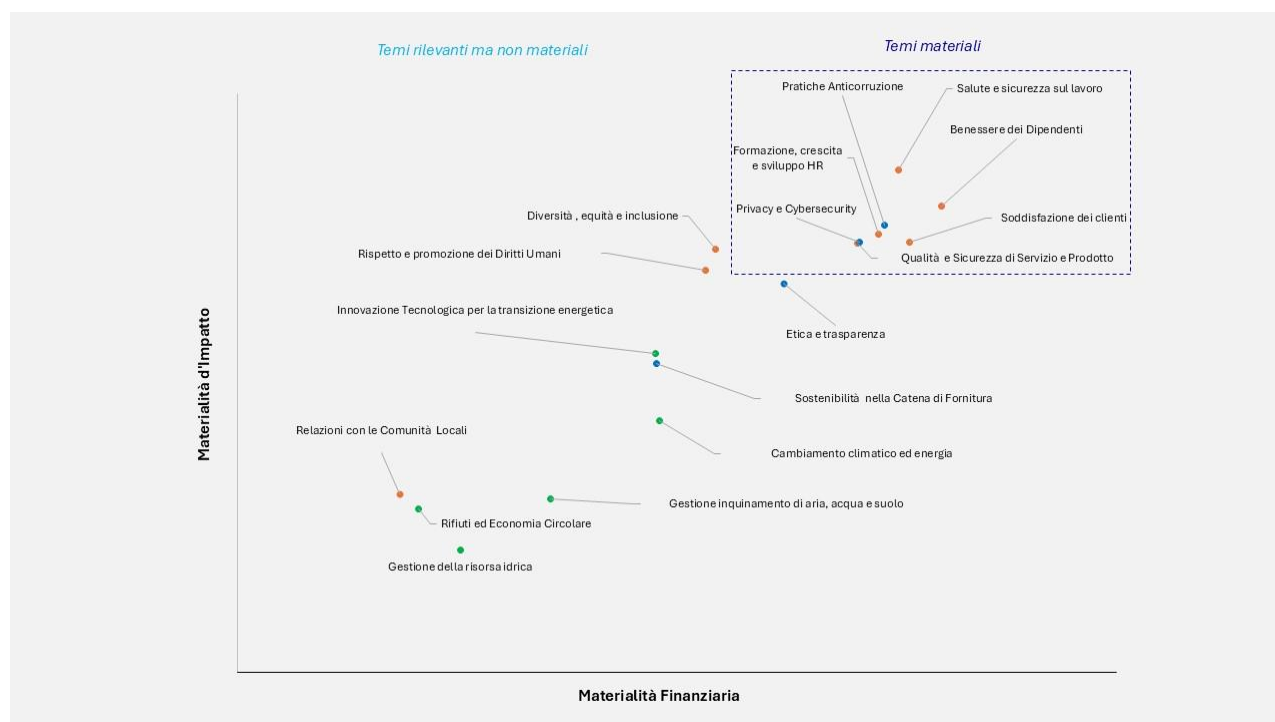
Temi rilevanti ma non materiali

Temi materiali

Pratiche Anticorruzione

Salute e sicurezza sul lavoro

Benessere dei Dipendenti

Formazione, crescita e sviluppo HR

Privacy e Cybersecurity

Soddisfazione dei clienti

Qualità e Sicurezza di Servizio e Prodotto

Diversità , equità e inclusione

Rispetto e promozione dei Diritti Umani

Etica e trasparenza

Innovazione Tecnologica per la transizione energetica

Sostenibilità nella Catena di Fornitura

Relazioni con le Comunità Locali

Cambiamento climatico ed energia

Gestione inquinamento di aria, acqua e suolo

Rifiuti ed Economia Circolare

Gestione della risorsa idrica

Materialità d'Impatto

Materialità Finanziaria